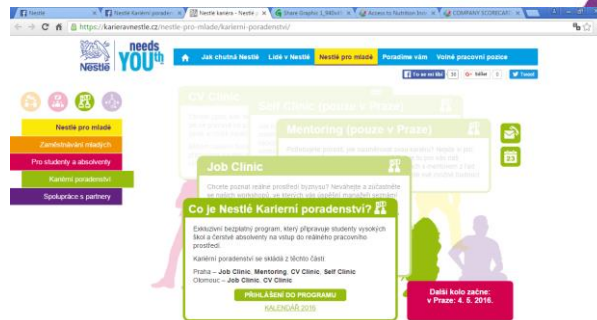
Nestlé | Nestlé kariéra | Nestlé kariéra - Nestlé | Share Graphic | Access to Nutrition | COMPANY SCORECARD

https://karieravnestle.cz/nestle-pro-mlade/karierni-poradenstvi/

Nestlé needs YOUth

Jak chutná Nestlé | Lidé v Nestlé | Nestlé pro mladé | Poradíme vám | Volné pracovní pozice

To se mi líbí 38 | Sdílet 0 | Tweet

Nestlé pro mladé
Zaměstnávání mladých
Pro studenty a absolventy
Kariérní poradenství
Spolupráce s partnery

CV Clinic

Self Clinic (pouze v Praze)

Mentoring (pouze v Praze)

Job Clinic

Chcete poznat reálné prostředí byznysu? Neváhejte a zúčastněte se našich workshopů, ve kterých vás uvedeme...

Co je Nestlé Kariérní poradenství?

Exkluzivní bezplatný program, který připravuje studenty vysokých škol a čerstvé absolventy na vstup do reálného pracovního prostředí.

Kariérní poradenství se skládá z těchto částí

Praha – Job Clinic, Mentoring, CV Clinic, Self Clinic
Olomouc – Job Clinic, CV Clinic

PŘIHLÁŠENÍ DO PROGRAMU

KALENDÁŘ 2016

Další kolo začne: v Praze: 4. 5. 2016.